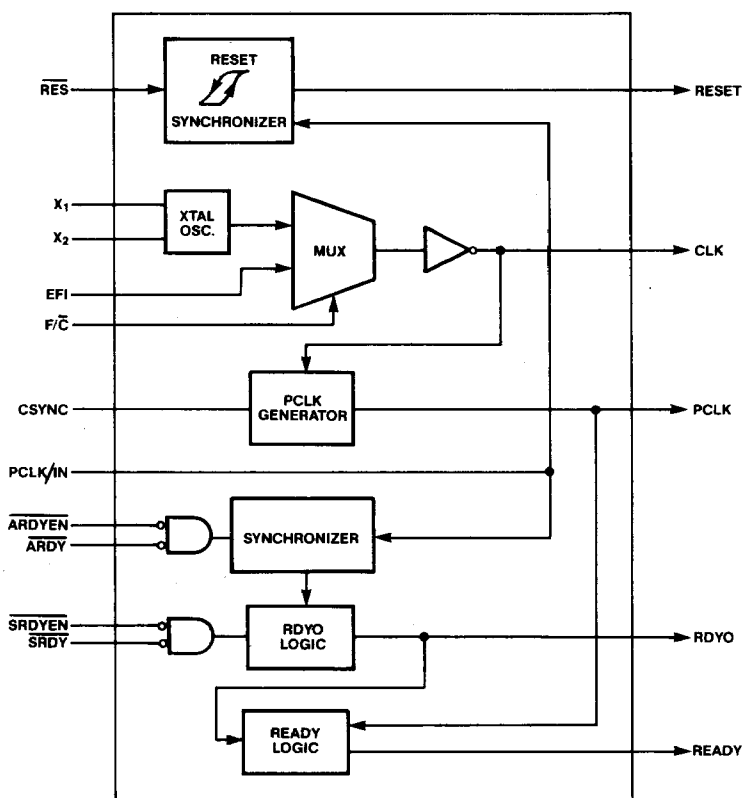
RESET
SYNCHRONIZER
$\overline{RES}$
RESET
$X_1$
$X_2$
XTAL OSC.
MUX
CLK
EFI
$F/\overline{C}$
CSYNC
PCLK GENERATOR
PCLK
PCLK/IN
$\overline{ARDYEN}$
$\overline{ARDY}$
SYNCHRONIZER
$\overline{SRDYEN}$
$\overline{SRDY}$
RDYO LOGIC
RDYO
READY LOGIC
READY